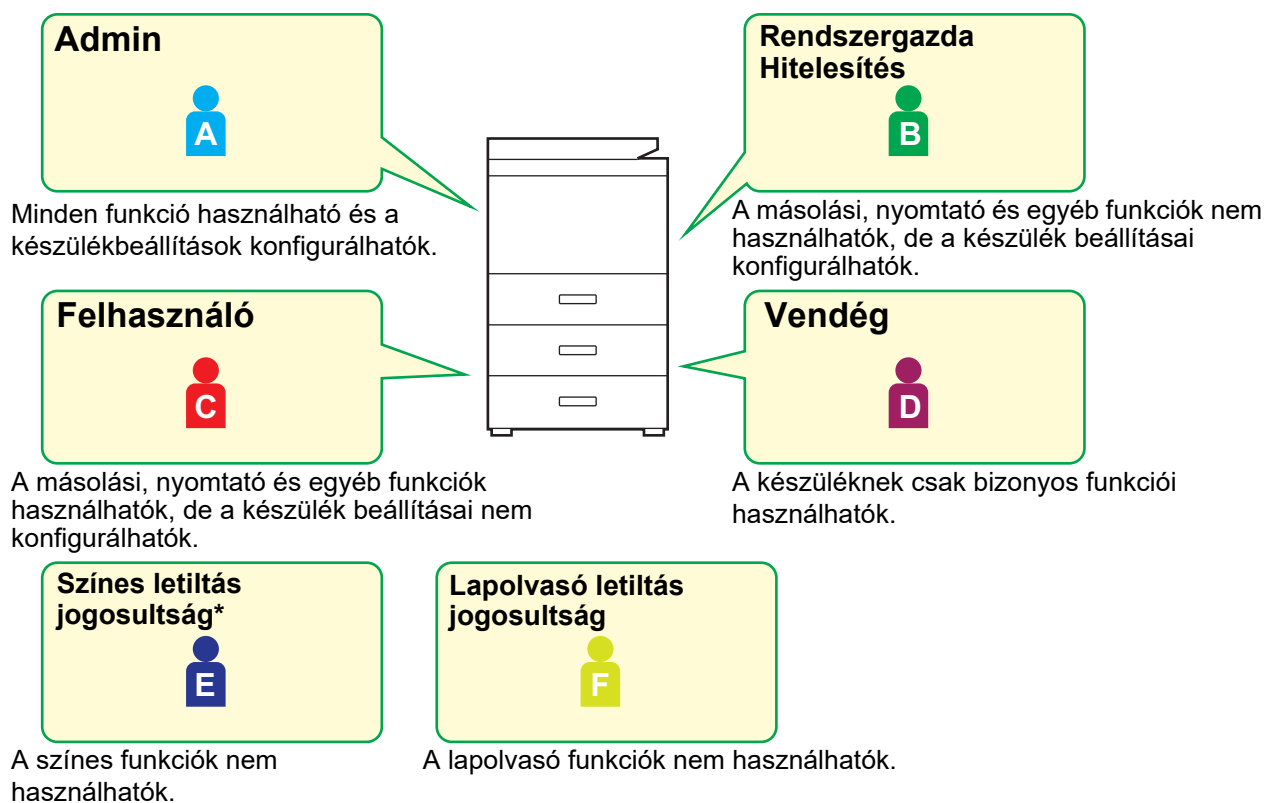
Admin

A

Minden funkció használható és a készülékbeállítások konfigurálhatók.

Rendszergazda Hitelesítés

B

A másolási, nyomtató és egyéb funkciók nem használhatók, de a készülék beállításai konfigurálhatók.

Felhasználó

C

A másolási, nyomtató és egyéb funkciók használhatók, de a készülék beállításai nem konfigurálhatók.

Vendég

D

A készüléknek csak bizonyos funkciói használhatók.

Színes letiltás jogosultság*

E

A színes funkciók nem használhatók.

Lapolvasó letiltás jogosultság

F

A lapolvasó funkciók nem használhatók.